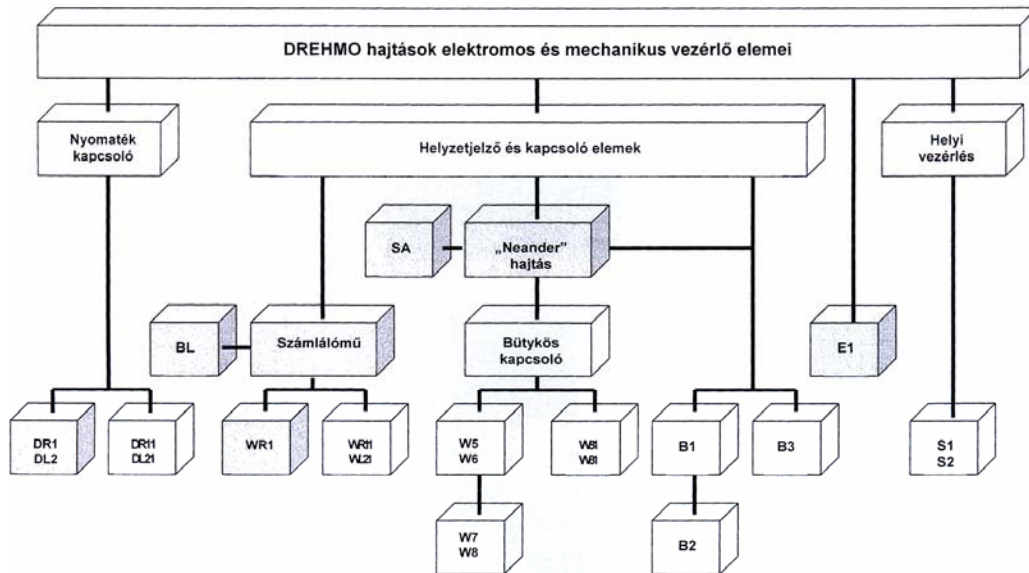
DREHMO hajtások elektromos és mechanikus vezérlő elemei

Nyomaték kapcsoló

Helyzetjelző és kapcsoló elemek

Helyi vezérlés

SA

„Neander" hajtás

BL

Számlálómű

Bütykös kapcsoló

E1

DR1
DL2

DR11
DL21

WR1

WR11
WL21

W5
W6

W81
W81

B1

B3

S1
S2

W7
W8

B2